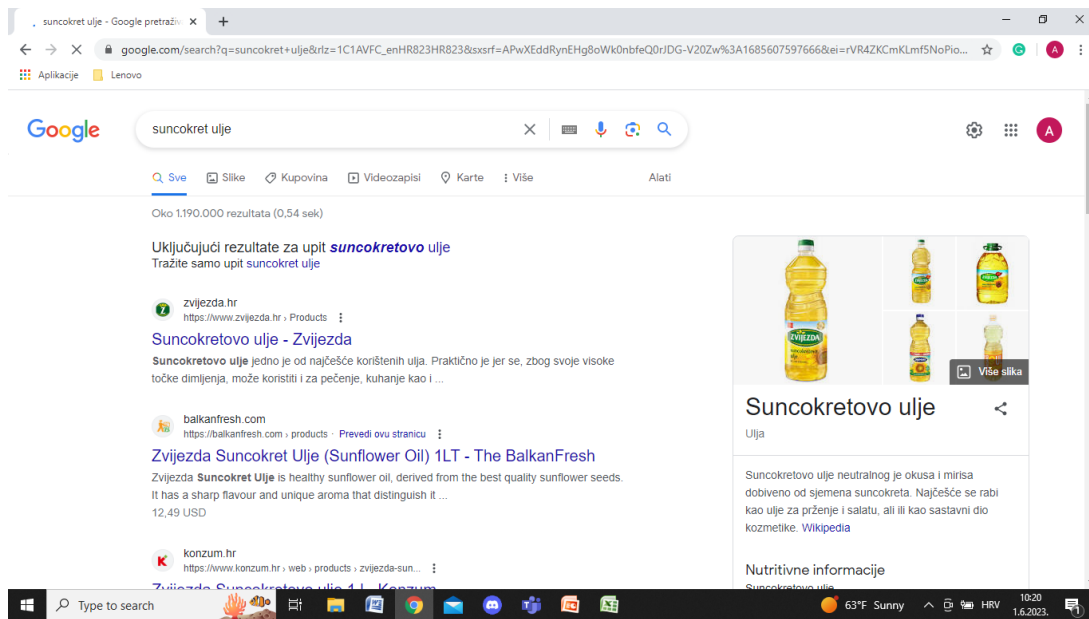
suncokret ulje - Google pretraživ ×  +

google.com/search?q=suncokret+ulje&rlz=1C1AVFC_enHR823HR823&sxsrf=APwXEddRynEHg8oWk0nbfeQ0rJDG-V20Zw%3A1685607597666&ei=rVR4ZKCmKmf5NoPio...

Aplikacije  Lenovo

Google

suncokret ulje

Sve  Slike  Kupovina  Videozapisi  Karte  Više  Alati

Oko 1.190.000 rezultata (0,54 sek)

Uključujući rezultate za upit suncokretovo ulje
Tražite samo upit suncokret ulje

zvijezda.hr
https://www.zvijezda.hr › Products
Suncokretovo ulje - Zvijezda
Suncokretovo ulje jedno je od najčešće korištenih ulja. Praktično je jer se, zbog svoje visoke točke dimljenja, može koristiti i za pečenje, kuhanje kao i ...

balkanfresh.com
https://balkanfresh.com › products · Prevedi ovu stranicu
Zvijezda Suncokret Ulje (Sunflower Oil) 1LT - The BalkanFresh
Zvijezda Suncokret Ulje is healthy sunflower oil, derived from the best quality sunflower seeds. It has a sharp flavour and unique aroma that distinguish it ...
12,49 USD

konzum.hr
https://www.konzum.hr › web › products › zvijezda-sun...
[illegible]

Više slika

Suncokretovo ulje
Ulja

Suncokretovo ulje neutralnog je okusa i mirisa dobiveno od sjemena suncokreta. Najčešće se rabi kao ulje za prženje i salatu, ali ili kao sastavni dio kozmetike. Wikipedia

Nutritivne informacije
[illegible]

Type to search

63°F Sunny  HRV  10:20  1.6.2023.